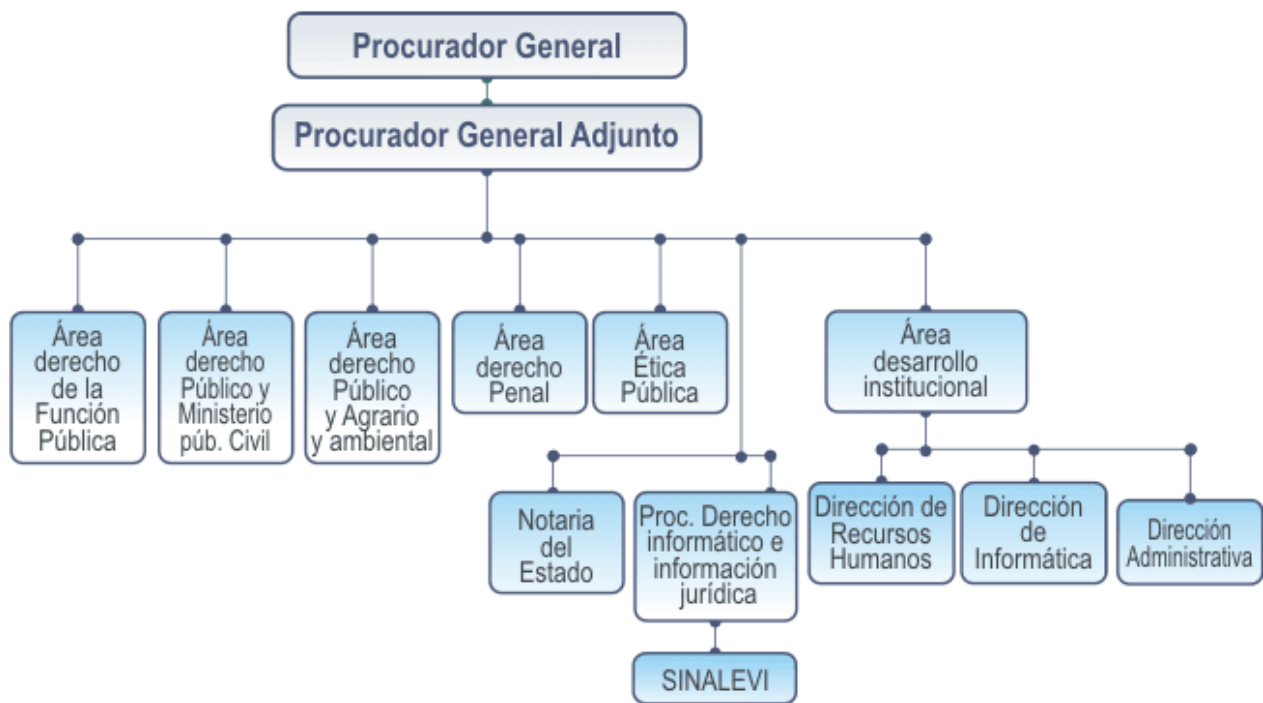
Procurador General

Procurador General Adjunto

Área derecho de la Función Pública

Área derecho Público y Ministerio púb. Civil

Área derecho Público y Agrario y ambiental

Área derecho Penal

Área Ética Pública

Área desarrollo institucional

Notaria del Estado

Proc. Derecho informático e información jurídica

SINALEVI

Dirección de Recursos Humanos

Dirección de Informática

Dirección Administrativa